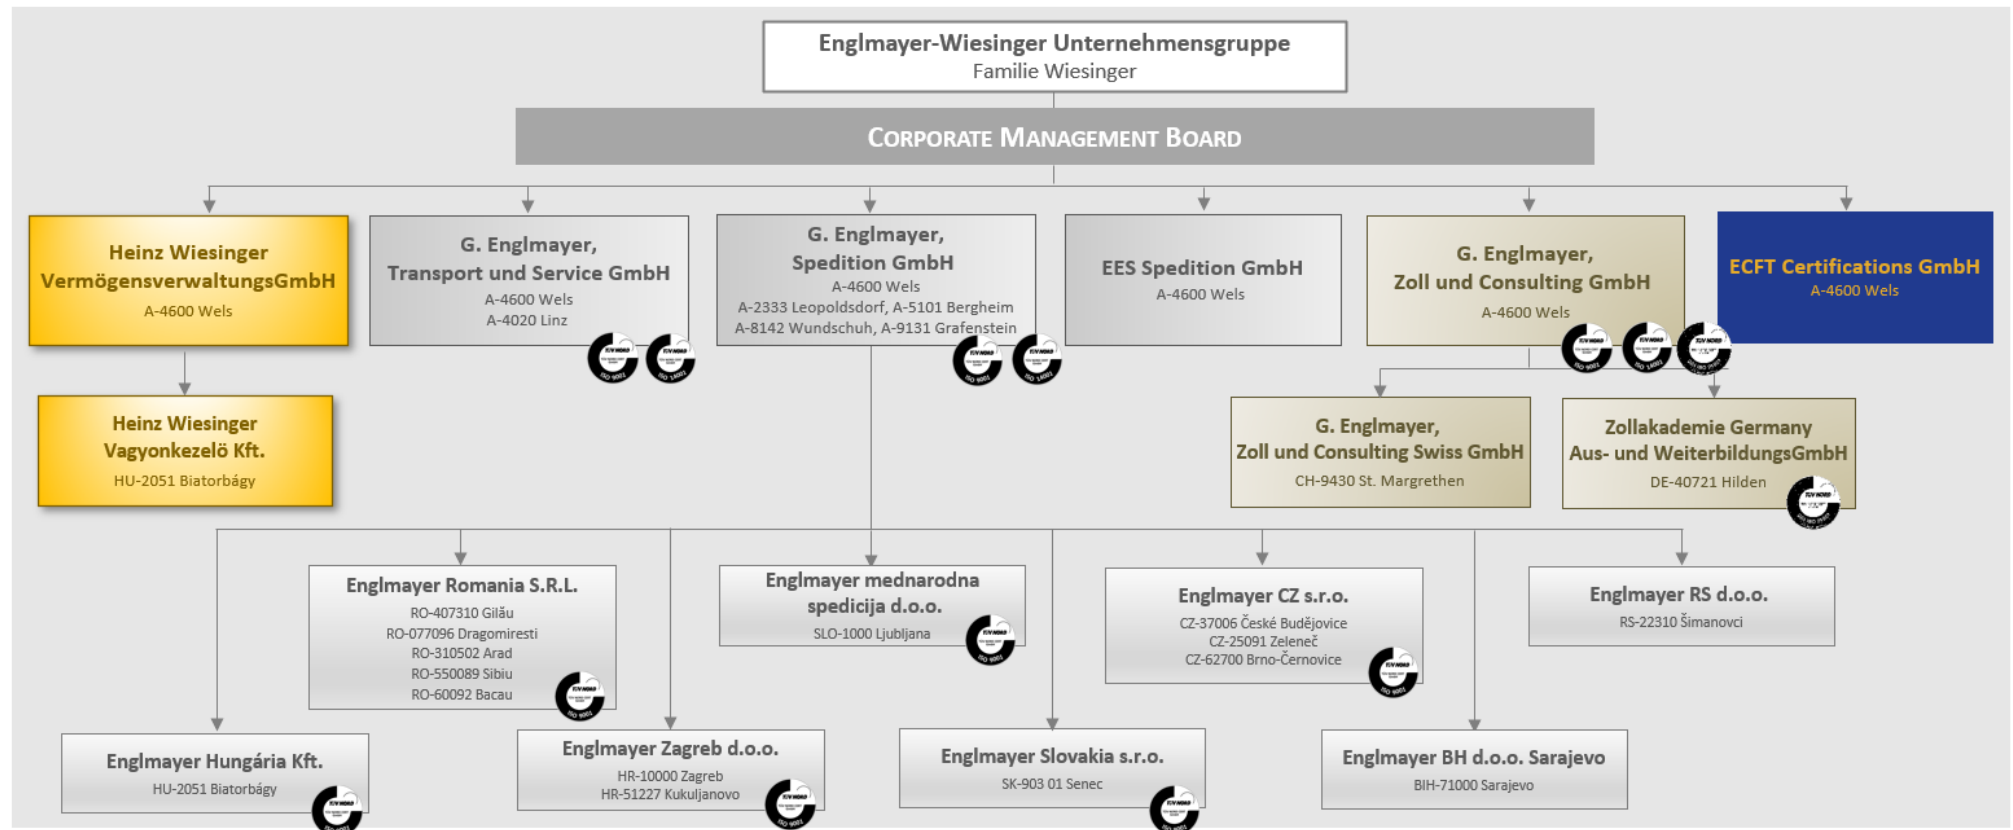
Englmayer-Wiesinger Unternehmensgruppe
Familie Wiesinger

CORPORATE MANAGEMENT BOARD

Heinz Wiesinger VermögensverwaltungsGmbH
A-4600 Wels

G. Englmayer, Transport und Service GmbH
A-4600 Wels
A-4020 Linz

G. Englmayer, Spedition GmbH
A-4600 Wels
A-2333 Leopoldsdorf, A-5101 Bergheim
A-8142 Wundschuh, A-9131 Grafenstein

EES Spedition GmbH
A-4600 Wels

G. Englmayer, Zoll und Consulting GmbH
A-4600 Wels

ECFT Certifications GmbH
A-4600 Wels

Heinz Wiesinger Vagyonkezelö Kft.
HU-2051 Biatorbágy

G. Englmayer, Zoll und Consulting Swiss GmbH
CH-9430 St. Margrethen

Zollakademie Germany Aus- und WeiterbildungsGmbH
DE-40721 Hilden

Englmayer Romania S.R.L.
RO-407310 Gilău
RO-077096 Dragomiresti
RO-310502 Arad
RO-550089 Sibiu
RO-60092 Bacau

Englmayer mednarodna spedicija d.o.o.
SLO-1000 Ljubljana

Englmayer CZ s.r.o.
CZ-37006 České Budějovice
CZ-25091 Zeleneč
CZ-62700 Brno-Černovice

Englmayer RS d.o.o.
RS-22310 Šimanovci

Englmayer Hungária Kft.
HU-2051 Biatorbágy

Englmayer Zagreb d.o.o.
HR-10000 Zagreb
HR-51227 Kukuljanovo

Englmayer Slovakia s.r.o.
SK-903 01 Senec

Englmayer BH d.o.o. Sarajevo
BIH-71000 Sarajevo